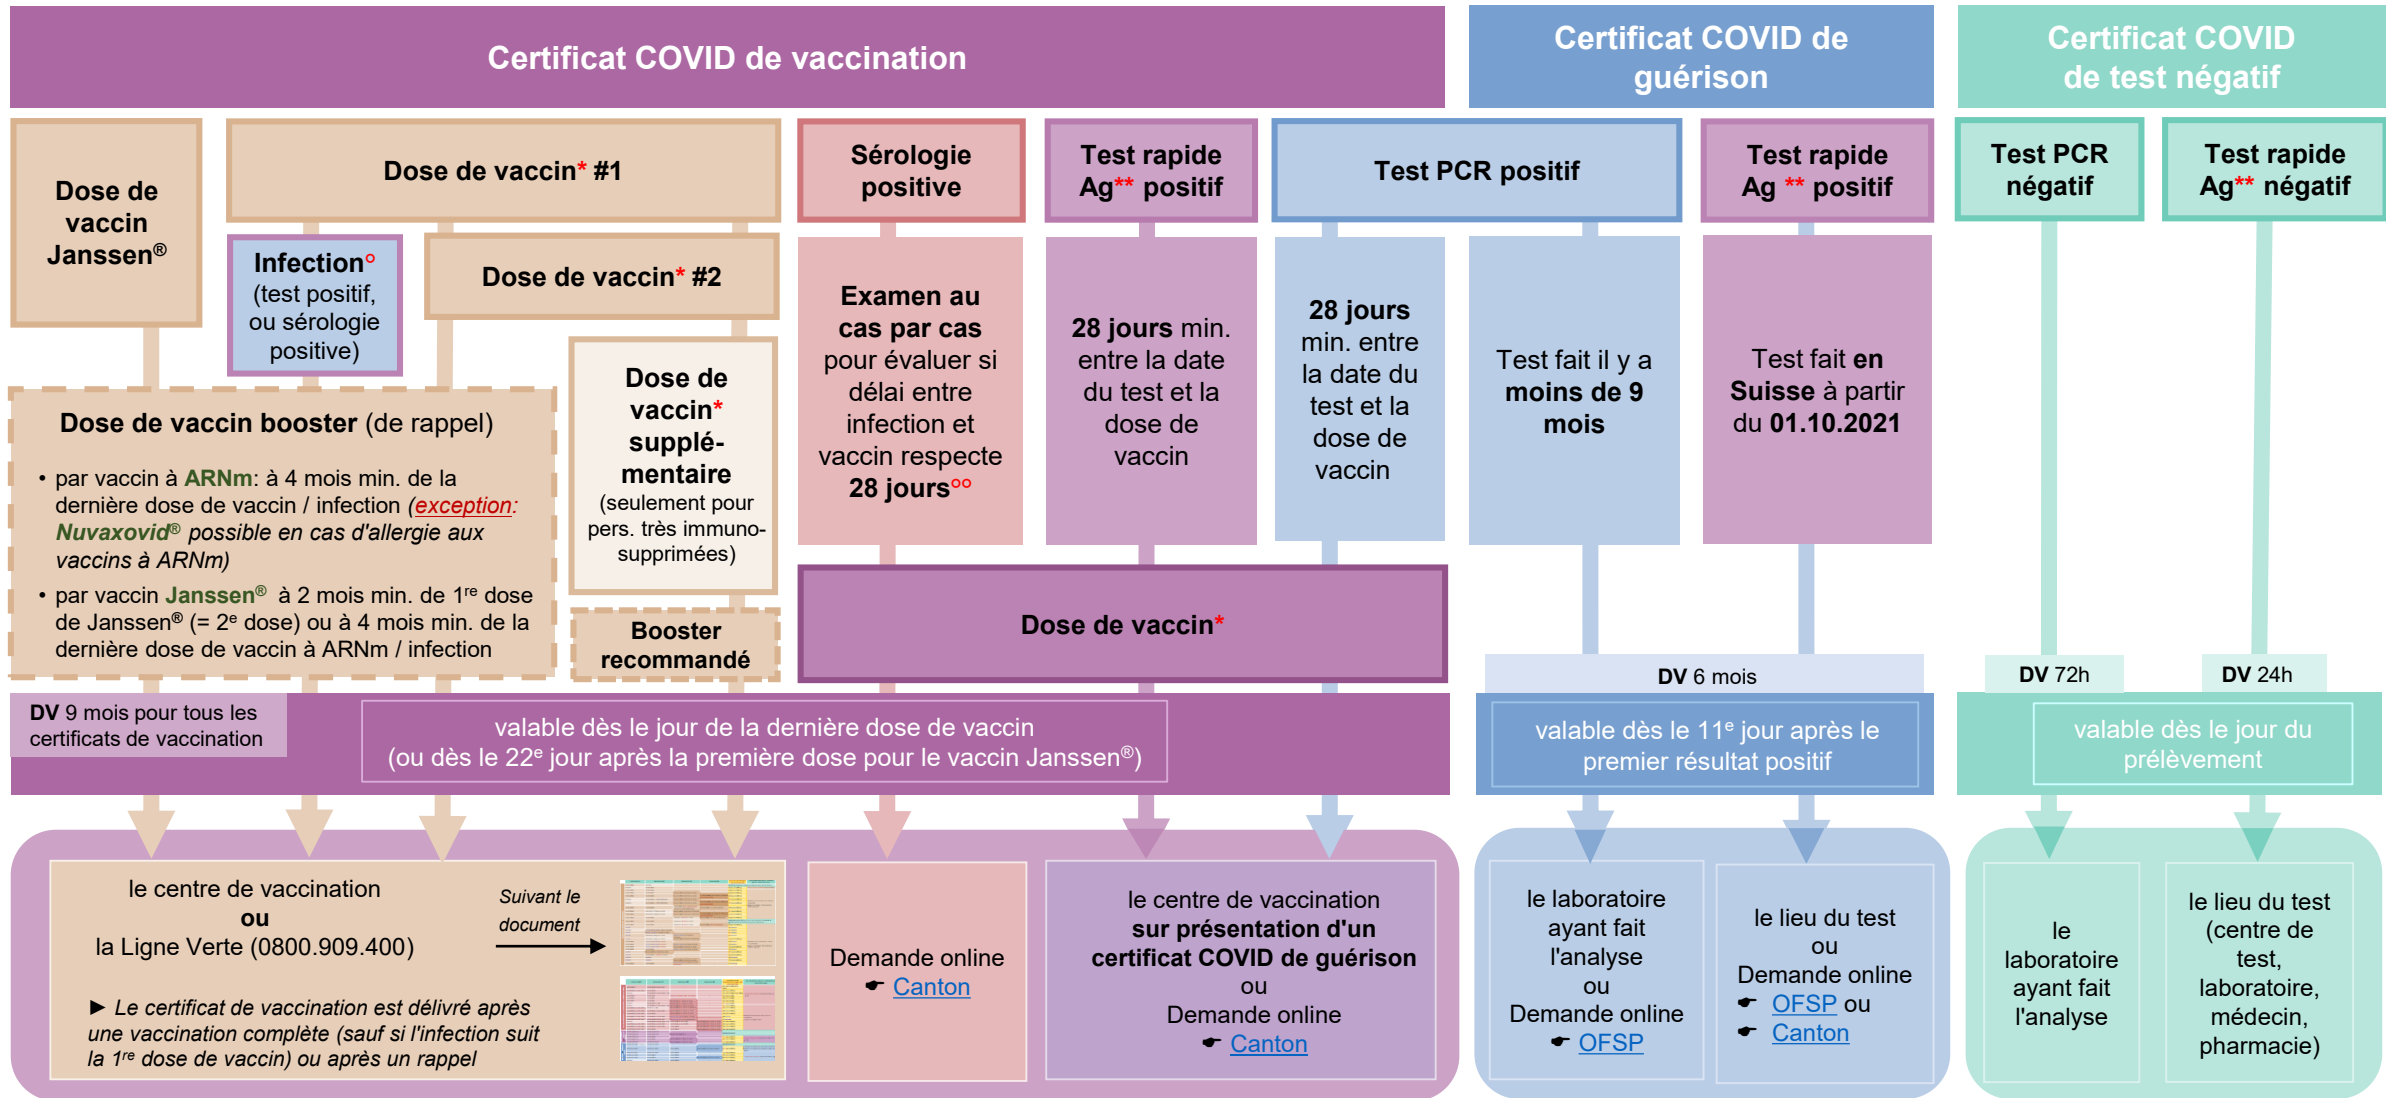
Certificat COVID de vaccination

Certificat COVID de guérison

Certificat COVID de test négatif

Dose de vaccin Janssen®

Dose de vaccin* #1

Infection° (test positif, ou sérologie positive)

Dose de vaccin* #2

Dose de vaccin* supplé-mentaire (seulement pour pers. très immuno-supprimées)

Dose de vaccin booster (de rappel)

• par vaccin à ARNm: à 4 mois min. de la dernière dose de vaccin / infection (exception: Nuvaxovid® possible en cas d'allergie aux vaccins à ARNm)

• par vaccin Janssen® à 2 mois min. de 1re dose de Janssen® (= 2e dose) ou à 4 mois min. de la dernière dose de vaccin à ARNm / infection

Booster recommandé

Sérologie positive

Examen au cas par cas pour évaluer si délai entre infection et vaccin respecte 28 jours°°

Test rapide Ag** positif

28 jours min. entre la date du test et la dose de vaccin

Test PCR positif

28 jours min. entre la date du test et la dose de vaccin

Test fait il y a moins de 9 mois

Test rapide Ag ** positif

Test fait en Suisse à partir du 01.10.2021

Test PCR négatif

Test rapide Ag** négatif

Dose de vaccin*

DV 6 mois

DV 72h

DV 24h

DV 9 mois pour tous les certificats de vaccination

valable dès le jour de la dernière dose de vaccin (ou dès le 22e jour après la première dose pour le vaccin Janssen®)

valable dès le 11e jour après le premier résultat positif

valable dès le jour du prélèvement

le centre de vaccination ou la Ligne Verte (0800.909.400)

Suivant le document

► Le certificat de vaccination est délivré après une vaccination complète (sauf si l'infection suit la 1re dose de vaccin) ou après un rappel

Demande online ☛ Canton

le centre de vaccination sur présentation d'un certificat COVID de guérison ou Demande online ☛ Canton

le laboratoire ayant fait l'analyse ou Demande online ☛ OFSP

le lieu du test ou Demande online ☛ OFSP ou ☛ Canton

le laboratoire ayant fait l'analyse

le lieu du test (centre de test, laboratoire, médecin, pharmacie)